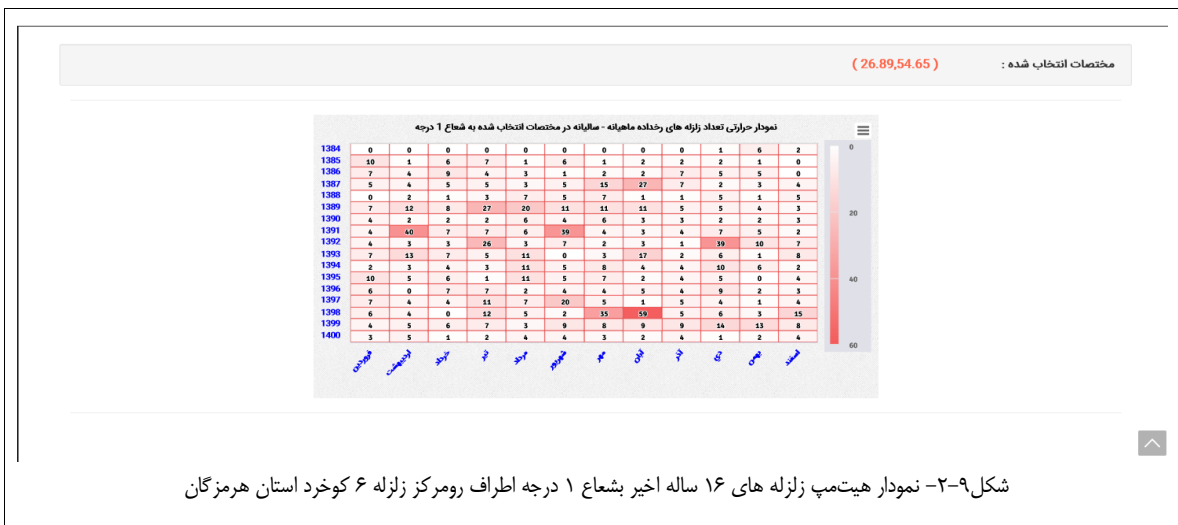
مختصات انتخاب شده : ( 26.89,54.65 )

نمودار حرارتی تعداد زلزله های رخداده ماهیانه - سالیانه در مختصات انتخاب شده به شعاع 1 درجه

| | فروردین | اردیبهشت | خرداد | تیر | مرداد | شهریور | مهر | آبان | آذر | دی | بهمن | اسفند |
|---|---|---|---|---|---|---|---|---|---|---|---|---|
| 1384 | 0 | 0 | 0 | 0 | 0 | 0 | 0 | 0 | 0 | 1 | 6 | 2 |
| 1385 | 10 | 1 | 6 | 7 | 1 | 6 | 1 | 2 | 2 | 2 | 1 | 0 |
| 1386 | 7 | 4 | 9 | 4 | 3 | 1 | 2 | 2 | 7 | 5 | 5 | 0 |
| 1387 | 5 | 4 | 5 | 5 | 3 | 5 | 15 | 27 | 7 | 2 | 3 | 4 |
| 1388 | 0 | 2 | 1 | 3 | 7 | 5 | 7 | 1 | 1 | 5 | 1 | 5 |
| 1389 | 7 | 12 | 8 | 27 | 20 | 11 | 11 | 11 | 5 | 5 | 4 | 3 |
| 1390 | 4 | 2 | 2 | 2 | 6 | 4 | 6 | 3 | 3 | 2 | 2 | 3 |
| 1391 | 4 | 40 | 7 | 7 | 6 | 39 | 4 | 3 | 4 | 7 | 5 | 2 |
| 1392 | 4 | 3 | 3 | 26 | 3 | 7 | 2 | 3 | 1 | 39 | 10 | 7 |
| 1393 | 7 | 13 | 7 | 5 | 11 | 0 | 3 | 17 | 2 | 6 | 1 | 8 |
| 1394 | 2 | 3 | 4 | 3 | 11 | 5 | 8 | 4 | 4 | 10 | 6 | 2 |
| 1395 | 10 | 5 | 6 | 1 | 11 | 5 | 7 | 2 | 4 | 5 | 0 | 4 |
| 1396 | 6 | 0 | 7 | 7 | 2 | 4 | 4 | 5 | 4 | 9 | 2 | 3 |
| 1397 | 7 | 4 | 4 | 11 | 7 | 20 | 5 | 1 | 5 | 4 | 1 | 4 |
| 1398 | 6 | 4 | 0 | 12 | 5 | 2 | 35 | 59 | 5 | 6 | 3 | 15 |
| 1399 | 4 | 5 | 6 | 7 | 3 | 9 | 8 | 9 | 9 | 14 | 13 | 8 |
| 1400 | 3 | 5 | 1 | 2 | 4 | 4 | 3 | 2 | 4 | 1 | 2 | 4 |

0
20
40
60

شکل۹-۲- نمودار هیتمپ زلزله های ۱۶ ساله اخیر بشعاع ۱ درجه اطراف رومرکز زلزله ۶ کوخرد استان هرمزگان